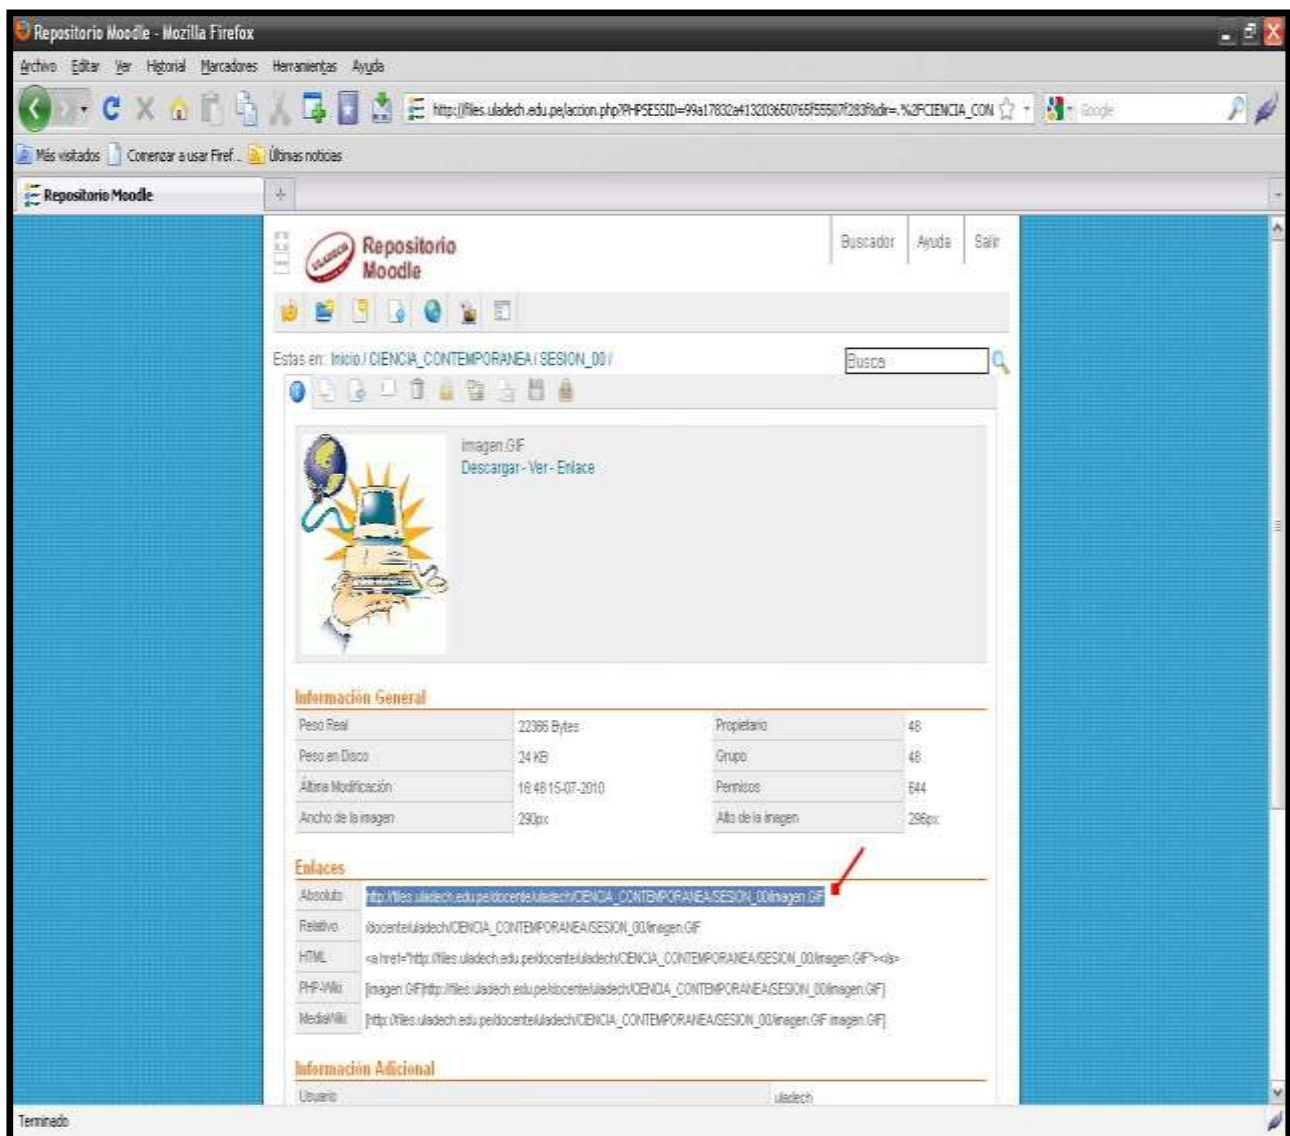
Repositorio Moodle - Mozilla Firefox

Archivo Editar Ver Historial Marcadores Herramientas Ayuda

http://files.uladech.edu.pe/accion.php?PHPSESSID=99a17832a#13203650765f55507f283f&dir=.%2FCIENCIA_CON

Google

Más visitados Comenzar a usar Firef... Últimas noticias

Repositorio Moodle

Repositorio Moodle

Buscador Ayuda Salir

Estas en: Inicio / CIENCIA_CONTEMPORANEA / SESION_00 /

Busca

imagen.GIF
Descargar - Ver - Enlace

Información General

| Peso Real | 22366 Bytes | Propietario | 48 |
|---|---|---|---|
| Peso en Disco | 24 KB | Grupo | 48 |
| Altima Modificación | 16:48 15-07-2010 | Permisos | 644 |
| Ancho de la imagen | 290px | Alto de la imagen | 296px |

Enlaces

| Absoluto | http://files.uladech.edu.pe/docente/uladech/CIENCIA_CONTEMPORANEA/SESION_00/imagen.GIF |
|---|---|
| Relativo | /docente/uladech/CIENCIA_CONTEMPORANEA/SESION_00/imagen.GIF |
| HTML | <a href="http://files.uladech.edu.pe/docente/uladech/CIENCIA_CONTEMPORANEA/SESION_00/imagen.GIF"></a> |
| PHP-Wiki | [imagen.GIF|http://files.uladech.edu.pe/docente/uladech/CIENCIA_CONTEMPORANEA/SESION_00/imagen.GIF] |
| MediaWiki | [http://files.uladech.edu.pe/docente/uladech/CIENCIA_CONTEMPORANEA/SESION_00/imagen.GIF imagen.GIF] |

Información Adicional

| Usuario | uladech |
|---|---|

Terminado